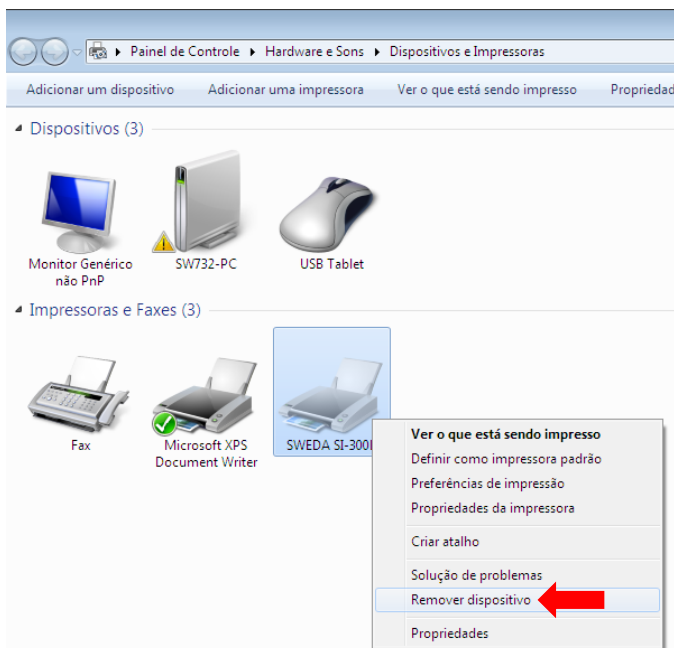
Painel de Controle ▸ Hardware e Sons ▸ Dispositivos e Impressoras

Adicionar um dispositivo Adicionar uma impressora Ver o que está sendo impresso Propriedad

Dispositivos (3)

Monitor Genérico não PnP

SW732-PC

USB Tablet

Impressoras e Faxes (3)

Fax

Microsoft XPS Document Writer

SWEDA SI-300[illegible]

Ver o que está sendo impresso
Definir como impressora padrão
Preferências de impressão
Propriedades da impressora
Criar atalho
Solução de problemas
Remover dispositivo
Propriedades